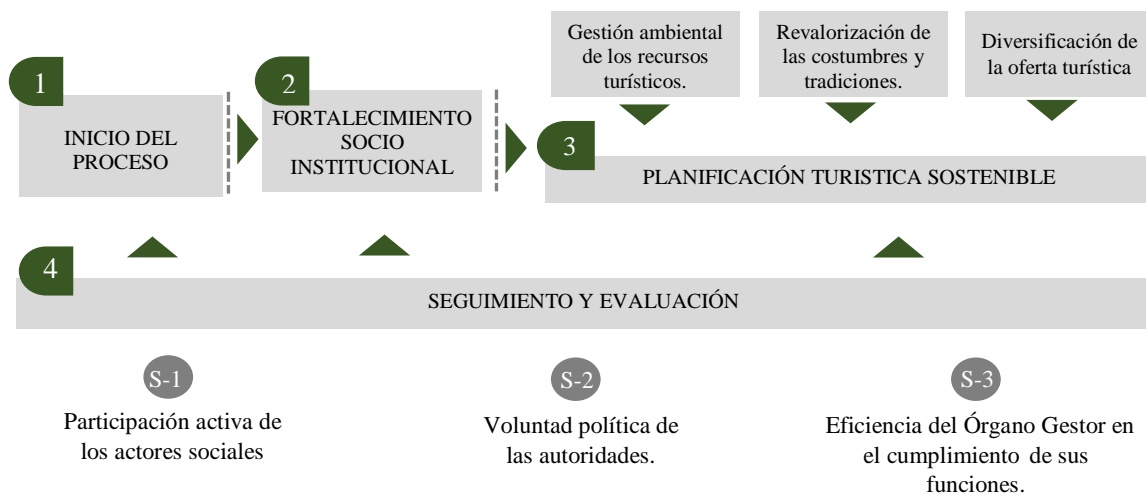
Gestión ambiental de los recursos turísticos.

Revalorización de las costumbres y tradiciones.

Diversificación de la oferta turística

1

INICIO DEL PROCESO

2

FORTALECIMIENTO SOCIO INSTITUCIONAL

3

PLANIFICACIÓN TURISTICA SOSTENIBLE

4

SEGUIMIENTO Y EVALUACIÓN

S-1

Participación activa de los actores sociales

S-2

Voluntad política de las autoridades.

S-3

Eficiencia del Órgano Gestor en el cumplimiento de sus funciones.